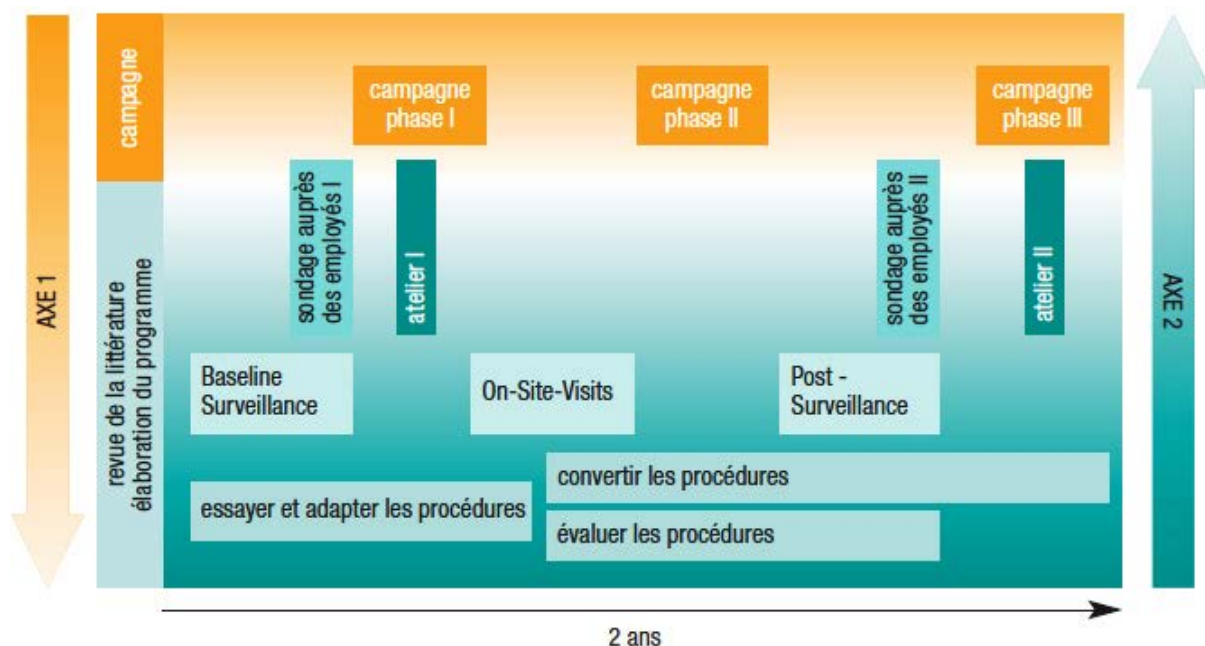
AXE 1

campagne

revue de la littérature élaboration du programme

campagne phase I

campagne phase II

campagne phase III

sondage auprès des employés I

atelier I

sondage auprès des employés II

atelier II

AXE 2

Baseline Surveillance

On-Site-Visits

Post - Surveillance

convertir les procédures

essayer et adapter les procédures

évaluer les procédures

2 ans